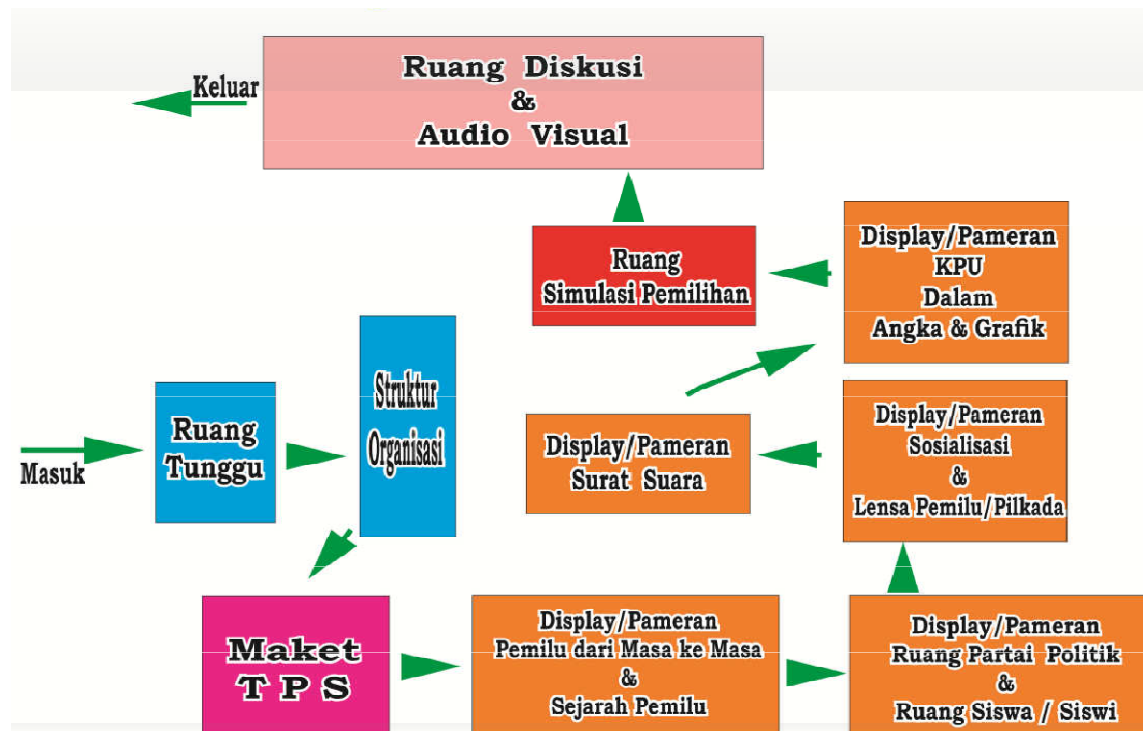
Ruang Diskusi
&
Audio Visual

Keluar

Ruang
Simulasi Pemilihan

Display/Pameran
KPU
Dalam
Angka & Grafik

Masuk

Ruang
Tunggu

Struktur
Organisasi

Display/Pameran
Surat Suara

Display/Pameran
Sosialisasi
&
Lensa Pemilu/Pilkada

Maket
TPS

Display/Pameran
Pemilu dari Masa ke Masa
&
Sejarah Pemilu

Display/Pameran
Ruang Partai Politik
&
Ruang Siswa / Siswi